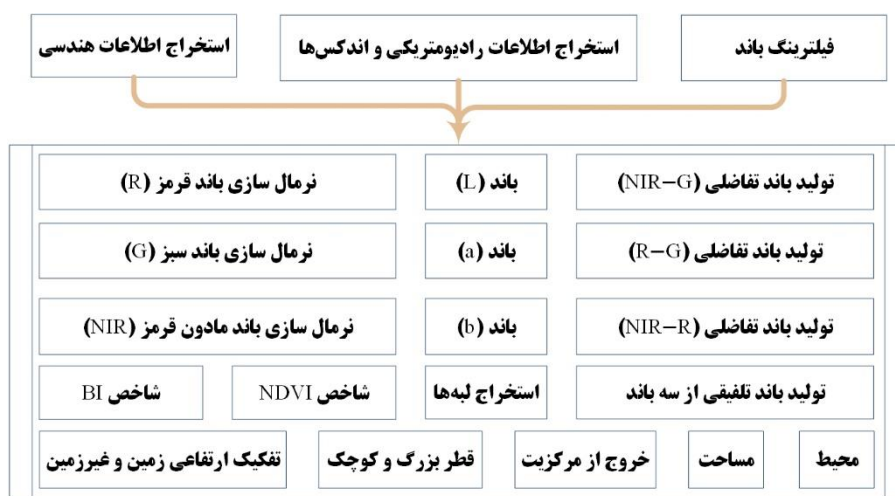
فیلترینگ باند

استخراج اطلاعات رادیومتریکی و اندکس‌ها

استخراج اطلاعات هندسی

تولید باند تفاضلی (NIR−G)

باند (L)

نرمال سازی باند قرمز (R)

تولید باند تفاضلی (R−G)

باند (a)

نرمال سازی باند سبز (G)

تولید باند تفاضلی (NIR−R)

باند (b)

نرمال سازی باند مادون قرمز (NIR)

تولید باند تلفیقی از سه باند

استخراج لبه‌ها

شاخص NDVI

شاخص BI

محیط

مساحت

خروج از مرکزیت

قطر بزرگ و کوچک

تفکیک ارتفاعی زمین و غیرزمین